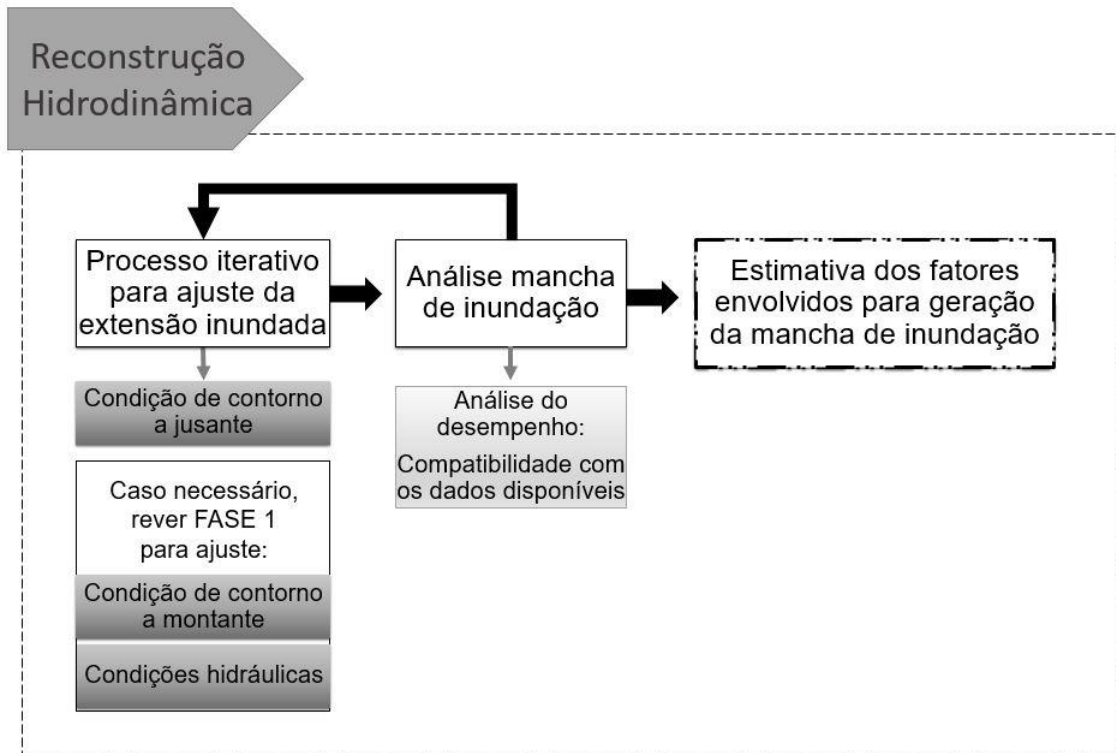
Reconstrução Hidrodinâmica

Processo iterativo para ajuste da extensão inundada

Análise mancha de inundação

Estimativa dos fatores envolvidos para geração da mancha de inundação

Condição de contorno a jusante

Caso necessário, rever FASE 1 para ajuste:

Condição de contorno a montante

Condições hidráulicas

Análise do desempenho:

Compatibilidade com os dados disponíveis